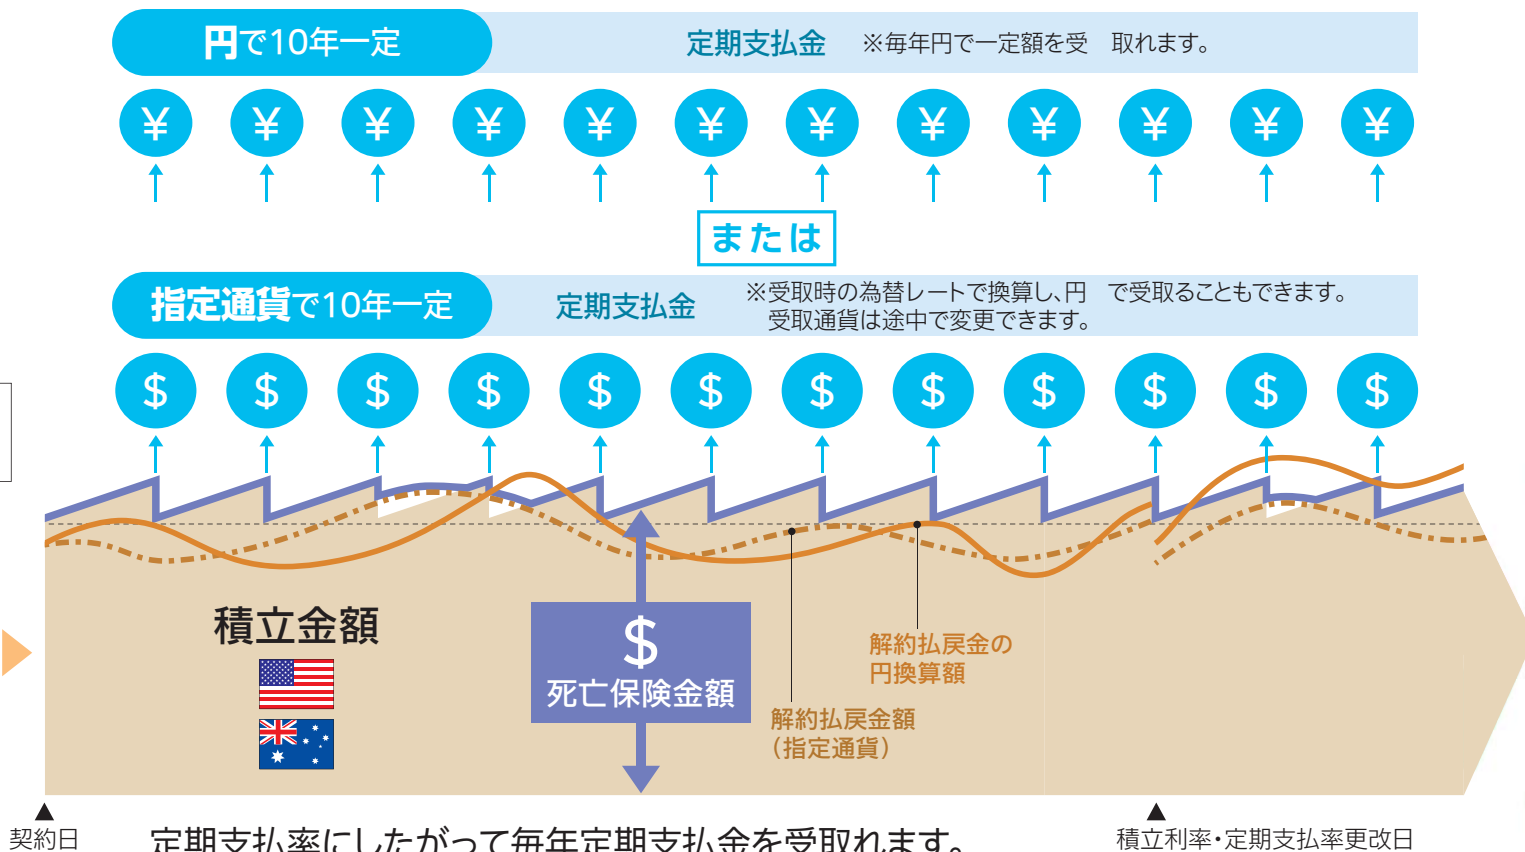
円で10年一定

定期支払金　※毎年円で一定額を受　取れます。

¥ ¥ ¥ ¥ ¥ ¥ ¥ ¥ ¥ ¥ ¥ ¥

または

指定通貨で10年一定

定期支払金　※受取時の為替レートで換算し、円　で受取ることもできます。受取通貨は途中で変更できます。

$ $ $ $ $ $ $ $ $ $ $ $

積立金額

$
死亡保険金額

解約払戻金の円換算額

解約払戻金額（指定通貨）

契約日

定期支払率にしたがって毎年定期支払金を受取れます。

積立利率・定期支払率更改日